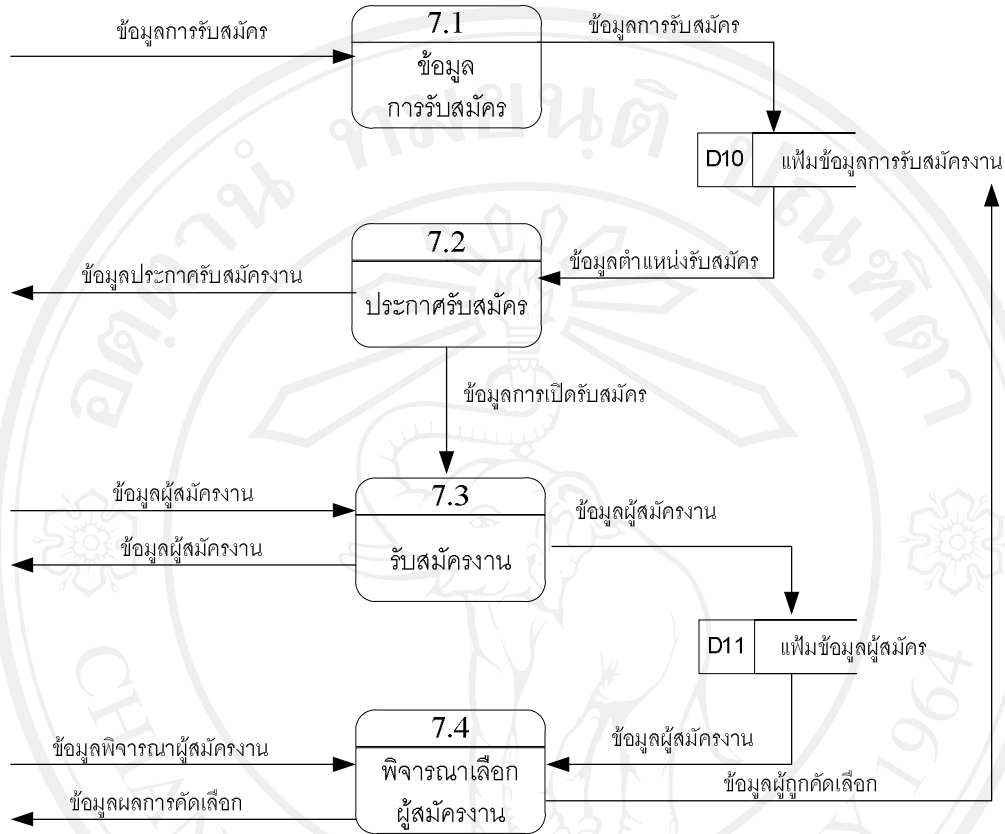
ข้อมูลการรับสมัคร

7.1
ข้อมูล
การรับสมัคร

ข้อมูลการรับสมัคร

D10 แฟ้มข้อมูลการรับสมัครงาน

7.2
ประกาศรับสมัคร

ข้อมูลตำแหน่งรับสมัคร

ข้อมูลประกาศรับสมัครงาน

ข้อมูลการเปิดรับสมัคร

ข้อมูลผู้สมัครงาน

ข้อมูลผู้สมัครงาน

7.3
รับสมัครงาน

ข้อมูลผู้สมัครงาน

D11 แฟ้มข้อมูลผู้สมัคร

ข้อมูลผู้สมัครงาน

ข้อมูลพิจารณาผู้สมัครงาน

ข้อมูลผลการคัดเลือก

7.4
พิจารณาเลือก
ผู้สมัครงาน

ข้อมูลผู้ถูกคัดเลือก